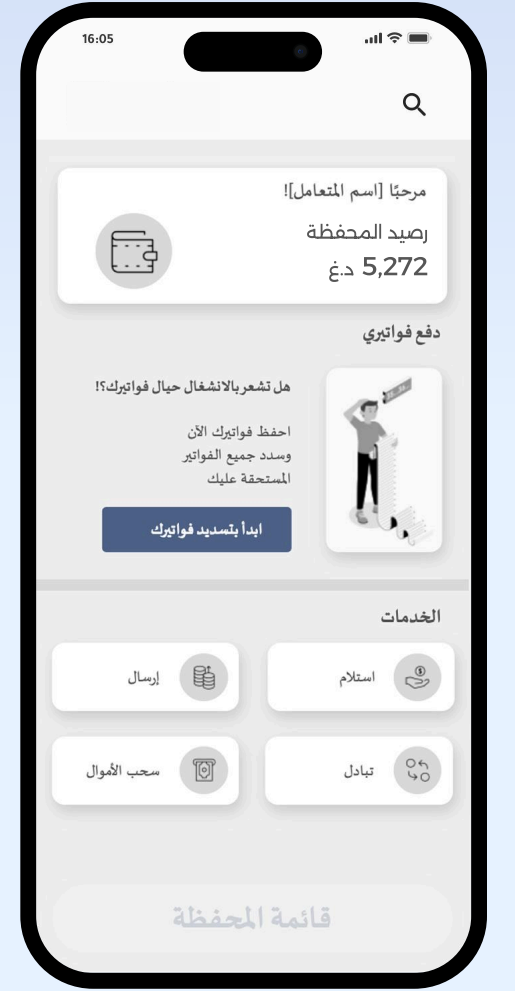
16:05

مرحبًا [اسم المتعامل]!
رصيد المحفظة
5,272 د.غ

دفع فواتيري

هل تشعر بالانشغال حيال فواتيرك؟!
احفظ فواتيرك الآن
وسدد جميع الفواتير
المستحقة عليك

ابدأ بتسديد فواتيرك

الخدمات

استلام
إرسال
تبادل
سحب الأموال

قائمة المحفظة